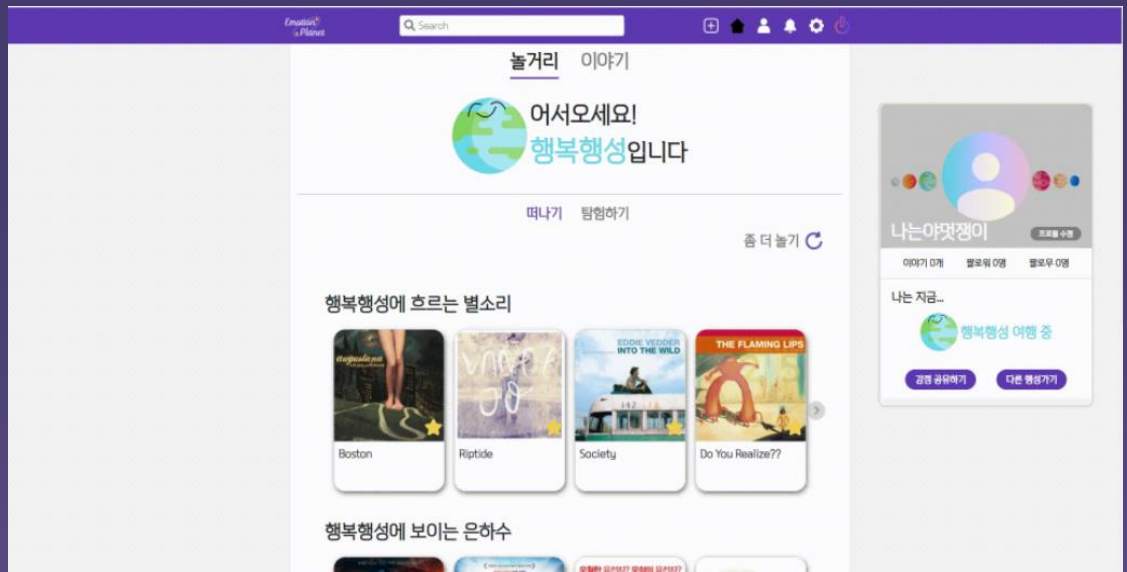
Emotion Planet

Search

놀거리 이야기

어서오세요!
행복행성입니다

떠나기 탐험하기

좀 더 놀기

행복행성에 흐르는 별소리

augustana

EDDIE VEDDER INTO THE WILD

THE FLAMING LIPS

Boston

Riptide

Society

Do You Realize??

행복행성에 보이는 은하수

나는야멋쟁이

프로필 수정

이야기 0개 팔로워 0명 팔로우 0명

나는 지금...

행복행성 여행 중

감정 공유하기 다른 행성가기